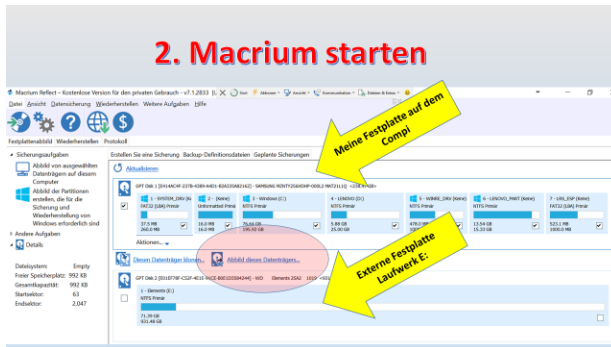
2. Macrium starten

Macrium Reflect – Kostenlose Version für den privaten Gebrauch – v7.1.2833

Datei Ansicht Datensicherung Wiederherstellen Weitere Aufgaben Hilfe

Festplattenabbild Wiederherstellen Protokoll

Sicherungsaufgaben

Abbild von ausgewählten Datenträgen auf diesem Computer

Abbild von Partitionen erstellen, die für die Sicherung und Wiederherstellung von Windows erforderlich sind

Andere Aufgaben

Details

Dateisystem: Empty
Freier Speicherplatz: 992 KB
Gesamtkapazität: 992 KB
Startsektor: 63
Endsektor: 2.047

Erstellen Sie eine Sicherung Backup-Definitionsdateien Geplante Sicherungen

Aktualisieren

GPT Disk 1 [D914AC4F-237B-4389-A401-82A335A82162] - SAMSUNG MZNTY256HDHP-000L2 MAT21L1Q <238.47 GB>

1 - SYSTEM_DRV (Keine) FAT32 (LBA) Primär 37.5 MB 260.0 MB
2 - (Keine) Unformatted Primär 16.0 MB 16.0 MB
3 - Windows (C:) NTFS Primär 76.60 GB 196.50 GB
4 - LENOVO (D:) NTFS Primär 5.89 GB 25.00 GB
5 - WINRE_DRV (Keine) NTFS Primär 478.0 MB 1000.0 MB
6 - LENOVO_PART (Keine) NTFS Primär 13.54 GB 15.33 GB
7 - LRS_ESP (Keine) FAT32 (LBA) Primär 523.1 MB 1000.0 MB

Aktionen...

Diesen Datenträger klonen...
Abbild dieses Datenträgers...

GPT Disk 2 [D16D778F-C52F-4E1E-9ECE-B0D335B4244] - WD Elements 25A2 1019 <931.48 GB>

1 - Elements (E:) NTFS Primär 71.39 GB 931.48 GB

Meine Festplatte auf dem Compi

Externe Festplatte Laufwerk E: